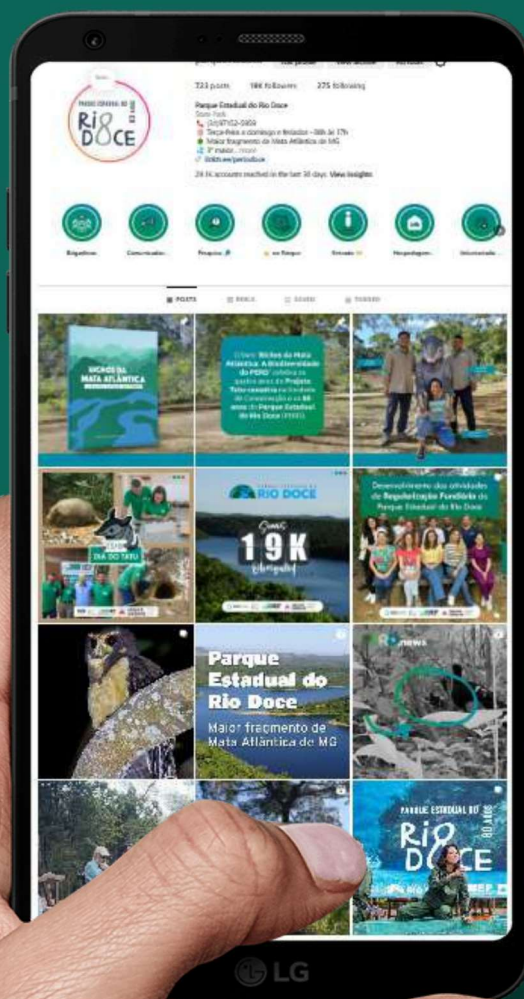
PARQUE ESTADUAL DO RIO DOCE

723 posts 18K followers 275 following

Parque Estadual do Rio Doce
State Park
(31)97152-5959
Terça-feira a domingo e feriados - 08h às 17h
Maior fragmento de Mata Atlântica de MG
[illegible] ... more
linktr.ee/perioduce

24.1K accounts reached in the last 30 days. View insights

Brigadistas Comunicados Pesquisa no Parque Entrada Hospedagem Voluntariado

POSTS REELS SAVED TAGGED

NICHOS DA MATA ATLÂNTICA

O livro "Nichos da Mata Atlântica: A Biodiversidade do PERD" celebra os quatro anos do Projeto Tatu-canastra no Instituto de Conservação e os 80 anos do Parque Estadual do Rio Doce (PERD).

DIA DO TATU

RIO DOCE

Somos 19K

Desenvolvimento das atividades de Regularização Fundiária do Parque Estadual do Rio Doce

Parque Estadual do Rio Doce
Maior fragmento de Mata Atlântica de MG

news

PARQUE ESTADUAL DO RIO DOCE 80 ANOS

LG